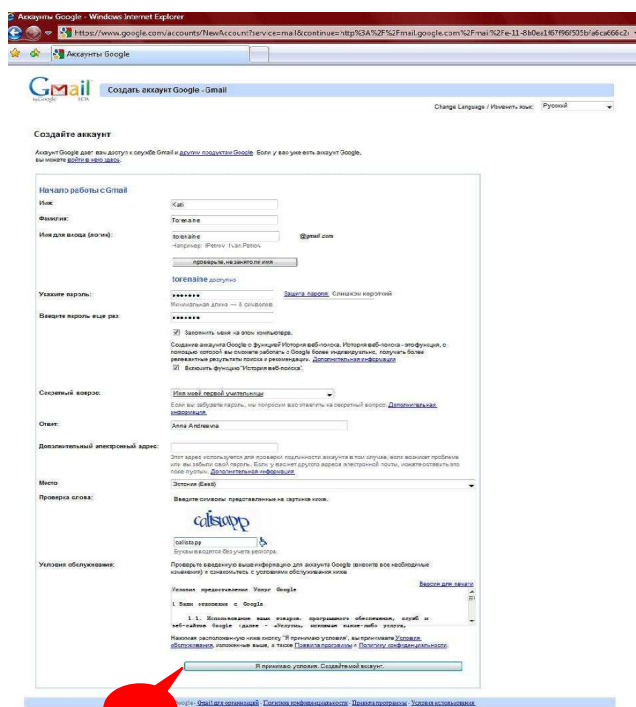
Аккаунты Google - Windows Internet Explorer

https://www.google.com/accounts/NewAccount?service=mail&continue=http%3A%2F%2Fmail.google.com%2Fmail%2Fe-11-8b0e1f67f96f505b/a6ca66c2

Аккаунты Google

Gmail BETA Создать аккаунт Google - Gmail

Change Language / Изменить язык: Русский

Создайте аккаунт

Аккаунт Google дает вам доступ к службе Gmail и другим продуктам Google. Если у вас уже есть аккаунт Google, вы можете войти в него здесь.

Начало работы с Gmail

Имя: Kati

Фамилия: Torenaine

Имя для входа (логин): torenaise @gmail.com

Например: IPetrov, Ivan.Petrov

проверить, не занято ли имя

torenaise доступно

Укажите пароль: •••••••• Защита пароля: Слишком короткий

Минимальная длина — 8 символов

Введите пароль еще раз: ••••••••

Запомнить меня на этом компьютере.

Создание аккаунта Google с функцией История веб-поиска. История веб-поиска - это функция, с помощью которой вы сможете работать с Google более индивидуально, получать более релевантные результаты поиска и рекомендации. Дополнительная информация

Включить функцию "История веб-поиска".

Секретный вопрос: Имя моей первой учительницы

Если вы забудете пароль, мы попросим вас ответить на секретный вопрос. Дополнительная информация

Ответ: Anna Andreevna

Дополнительный электронный адрес:

Этот адрес используется для проверки подлинности аккаунта в том случае, если возникнут проблемы или вы забыли свой пароль. Если у вас нет другого адреса электронной почты, можете оставить это поле пустым. Дополнительная информация

Место: Эстония (Eesti)

Проверка слова: Введите символы, представленные на картинке ниже.

calistapp

calistapp

Буквы вводятся без учета регистра.

Условия обслуживания: Проверьте введенную выше информацию для аккаунта Google (внесите все необходимые изменения) и ознакомьтесь с условиями обслуживания ниже.

Версия для печати

Условия предоставления Услуг Google

1 Ваши отношения с Google

1.1. Использование вами товаров, программного обеспечения, служб и веб-сайтов Google (далее - «Услуги», исключая какие-либо услуги,

Нажимая расположенную ниже кнопку "Я принимаю условия", вы принимаете Условия обслуживания, изложенные выше, а также Правила программы и Политику конфиденциальности.

Я принимаю условия. Создайте мой аккаунт.

Google - Gmail для организаций - Политика конфиденциальности - Правила программы - Условия использования